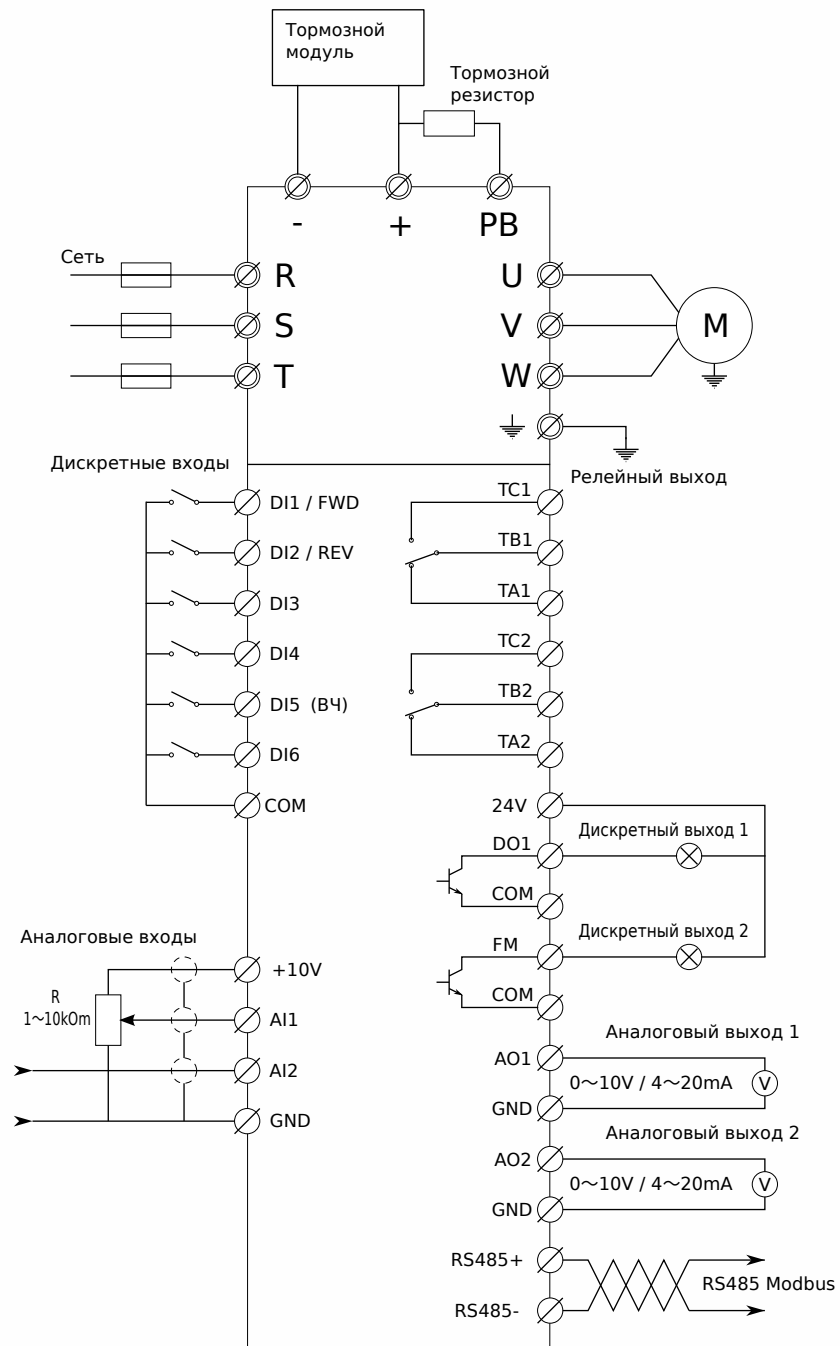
Тормозной модуль

Тормозной резистор

-
+
PB

Сеть

R
S
T

U
V
W

M

Дискретные входы

Релейный выход

DI1 / FWD
DI2 / REV
DI3
DI4
DI5 (ВЧ)
DI6
COM

TC1
TB1
TA1
TC2
TB2
TA2

24V
DO1
COM
FM
COM

Дискретный выход 1
Дискретный выход 2

Аналоговые входы

R
1~10kOm

+10V
AI1
AI2
GND

Аналоговый выход 1
AO1
$0\sim10V$ / $4\sim20mA$
V
GND

Аналоговый выход 2
AO2
$0\sim10V$ / $4\sim20mA$
V
GND

RS485+
RS485-
RS485 Modbus